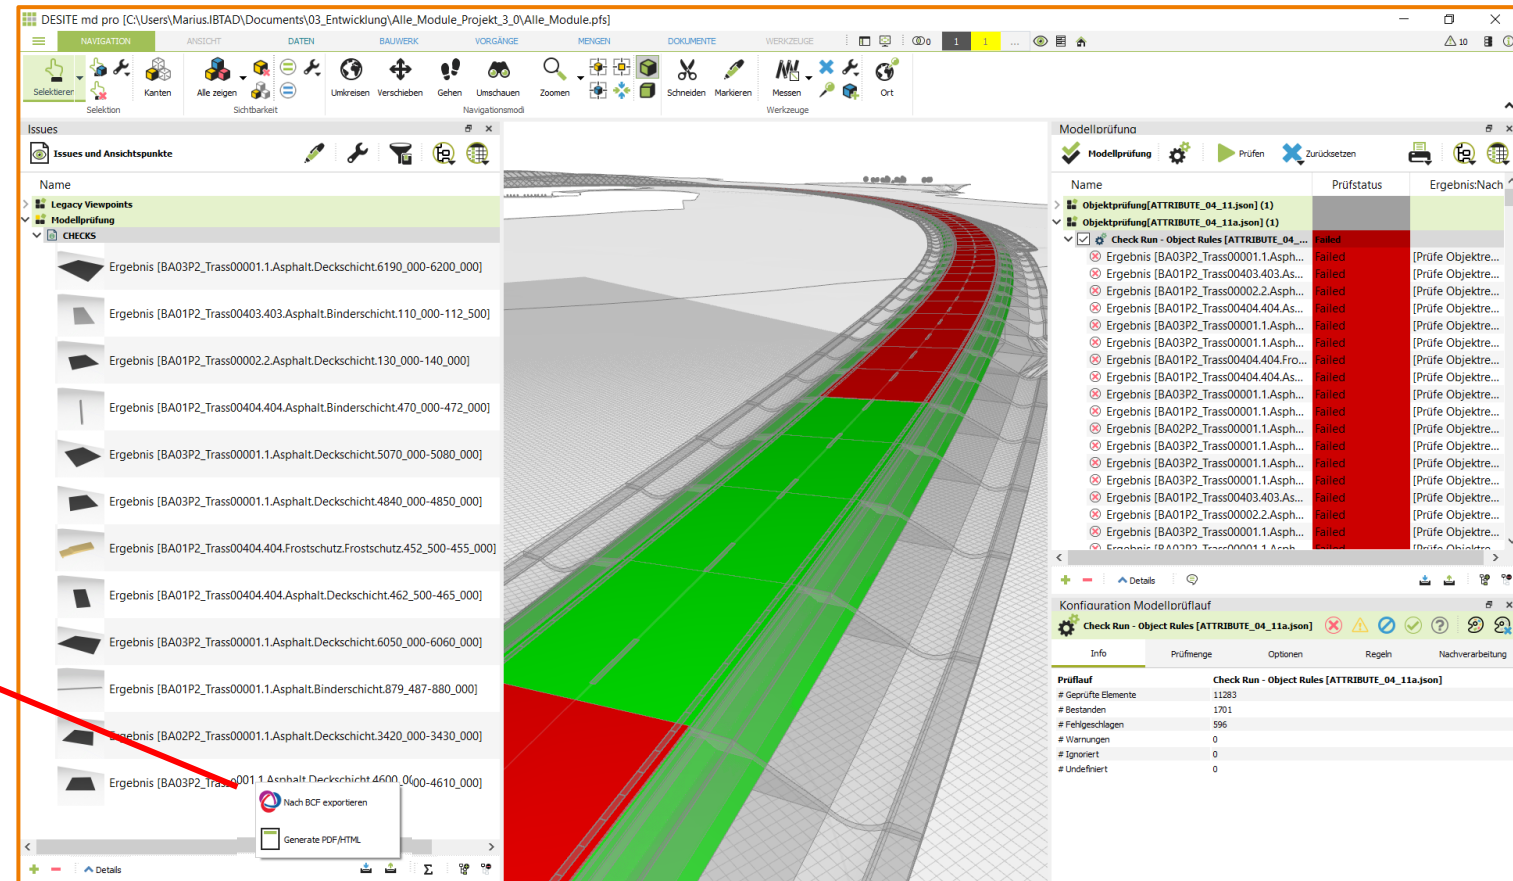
DESITE md pro [C:\Users\Marius.IBTAD\Documents\03_Entwicklung\Alle_Module_Projekt_3_0\Alle_Module.pfs]

NAVIGATION ANSICHT DATEN BAUWERK VORGÄNGE MENGEN DOKUMENTE WERKZEUGE

0 1 1 ... 10

Selektierer Kanten Alle zeigen Umkreisen Verschieben Gehen Umschauen Zoomen Schneiden Markieren Messen Ort

Selektion Sichtbarkeit Navigationsmodi Werkzeuge

Issues

Issues und Ansichtspunkte

Name

Legacy Viewpoints

Modellprüfung

CHECKS

Ergebnis [BA03P2_Trass00001.1.Asphalt.Deckschicht.6190_000-6200_000]

Ergebnis [BA01P2_Trass00403.403.Asphalt.Binderschicht.110_000-112_500]

Ergebnis [BA01P2_Trass00002.2.Asphalt.Deckschicht.130_000-140_000]

Ergebnis [BA01P2_Trass00404.404.Asphalt.Binderschicht.470_000-472_000]

Ergebnis [BA03P2_Trass00001.1.Asphalt.Deckschicht.5070_000-5080_000]

Ergebnis [BA03P2_Trass00001.1.Asphalt.Deckschicht.4840_000-4850_000]

Ergebnis [BA01P2_Trass00404.404.Frostschutz.Frostschutz.452_500-455_000]

Ergebnis [BA01P2_Trass00404.404.Asphalt.Deckschicht.462_500-465_000]

Ergebnis [BA03P2_Trass00001.1.Asphalt.Deckschicht.6050_000-6060_000]

Ergebnis [BA01P2_Trass00001.1.Asphalt.Binderschicht.879_487-880_000]

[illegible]ebnis [BA02P2_Trass00001.1.Asphalt.Deckschicht.3420_000-3430_000]

Ergebnis [BA03P2_Tras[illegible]001.1.Asphalt.Deckschicht.4600_0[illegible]00-4610_000]

Nach BCF exportieren

Generate PDF/HTML

Details

Modellprüfung

Modellprüfung Prüfen Zurücksetzen

| Name | Prüfstatus | Ergebnis:Nach |
|---|---|---|
| Objektprüfung[ATTRIBUTE_04_11.json] (1) | | |
| Objektprüfung[ATTRIBUTE_04_11a.json] (1) | | |
| Check Run - Object Rules [ATTRIBUTE_04_... | Failed | |
| Ergebnis [BA03P2_Trass00001.1.Asph... | Failed | [Prüfe Objektre... |
| Ergebnis [BA01P2_Trass00403.403.As... | Failed | [Prüfe Objektre... |
| Ergebnis [BA01P2_Trass00002.2.Asph... | Failed | [Prüfe Objektre... |
| Ergebnis [BA01P2_Trass00404.404.As... | Failed | [Prüfe Objektre... |
| Ergebnis [BA03P2_Trass00001.1.Asph... | Failed | [Prüfe Objektre... |
| Ergebnis [BA03P2_Trass00001.1.Asph... | Failed | [Prüfe Objektre... |
| Ergebnis [BA01P2_Trass00404.404.Fro... | Failed | [Prüfe Objektre... |
| Ergebnis [BA01P2_Trass00404.404.As... | Failed | [Prüfe Objektre... |
| Ergebnis [BA03P2_Trass00001.1.Asph... | Failed | [Prüfe Objektre... |
| Ergebnis [BA01P2_Trass00001.1.Asph... | Failed | [Prüfe Objektre... |
| Ergebnis [BA02P2_Trass00001.1.Asph... | Failed | [Prüfe Objektre... |
| Ergebnis [BA03P2_Trass00001.1.Asph... | Failed | [Prüfe Objektre... |
| Ergebnis [BA03P2_Trass00001.1.Asph... | Failed | [Prüfe Objektre... |
| Ergebnis [BA03P2_Trass00001.1.Asph... | Failed | [Prüfe Objektre... |
| Ergebnis [BA01P2_Trass00403.403.As... | Failed | [Prüfe Objektre... |
| Ergebnis [BA01P2_Trass00002.2.Asph... | Failed | [Prüfe Objektre... |
| Ergebnis [BA03P2_Trass00001.1.Asph... | Failed | [Prüfe Objektre... |

Details

Konfiguration Modellprüflauf

Check Run - Object Rules [ATTRIBUTE_04_11a.json]

Info Prüfmenge Optionen Regeln Nachverarbeitung

| Prüflauf | Check Run - Object Rules [ATTRIBUTE_04_11a.json] |
|---|---|
| # Geprüfte Elemente | 11283 |
| # Bestanden | 1701 |
| # Fehlgeschlagen | 596 |
| # Warnungen | 0 |
| # Ignoriert | 0 |
| # Undefiniert | 0 |